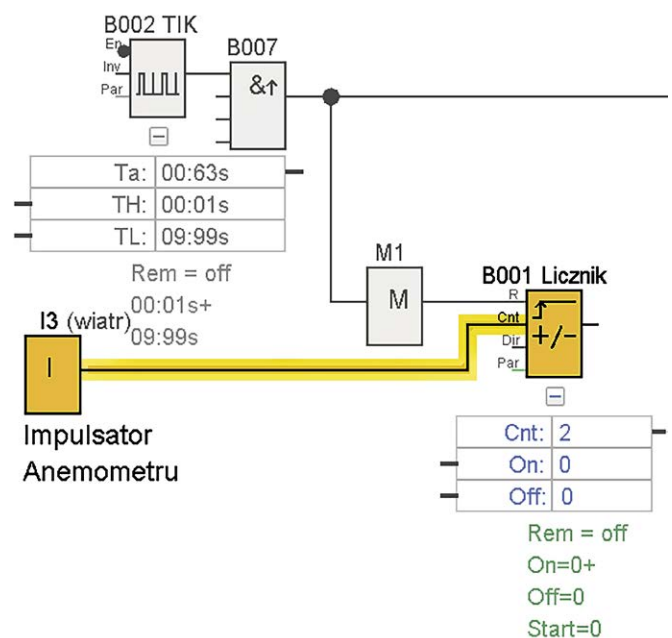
B002 TIK

En
Inv
Par

B007

&↑

| Ta: | 00:63s |
|---|---|
| TH: | 00:01s |
| TL: | 09:99s |

Rem = off
00:01s+
09:99s

M1

M

B001 Licznik

R
Cnt
Dir
Par

+/-

I3 (wiatr)

I

Impulsator Anemometru

| Cnt: | 2 |
|---|---|
| On: | 0 |
| Off: | 0 |

Rem = off
On=0+
Off=0
Start=0